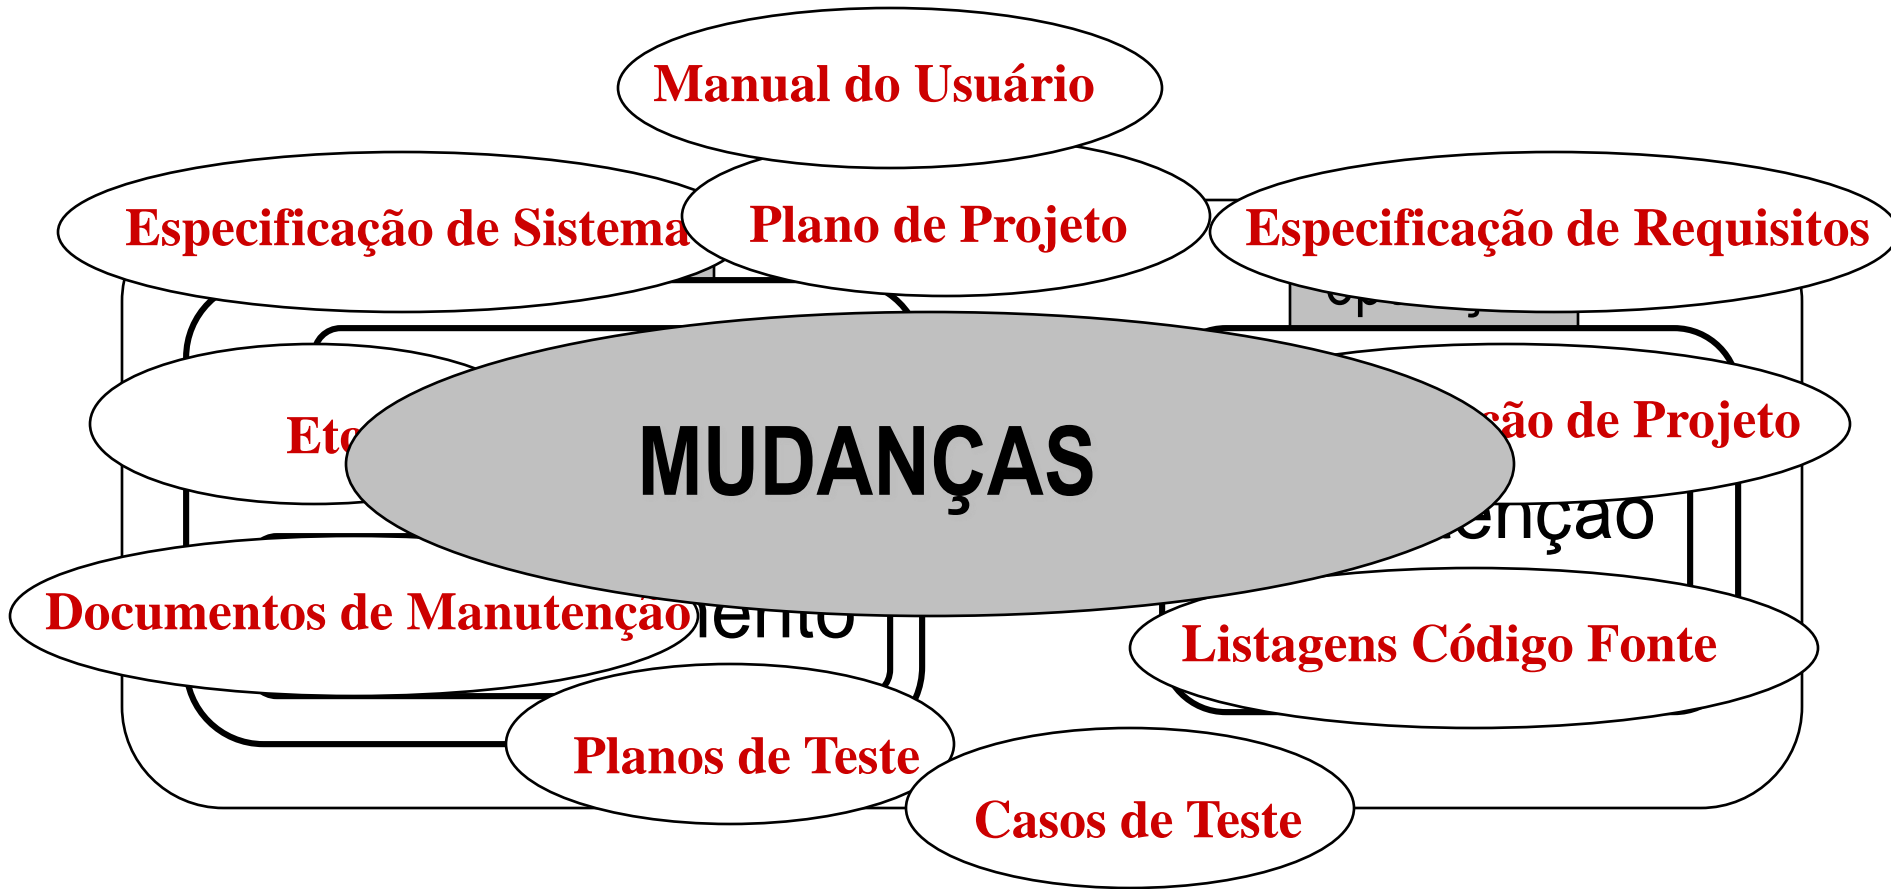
Manual do Usuário

Especificação de Sistema

Plano de Projeto

Especificação de Requisitos

Eto

MUDANÇAS

ção de Projeto

enção

Documentos de Manutenção

ento

Listagens Código Fonte

Planos de Teste

Casos de Teste